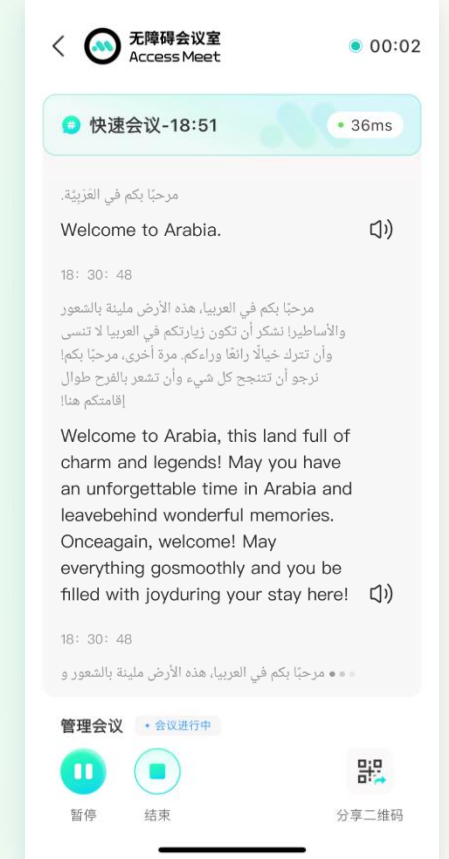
无障碍会议室
Access Meet

00:02

快速会议-18:51

36ms

مرحبًا بكم في العَرَبِيَّة.

Welcome to Arabia.

18: 30: 48

مرحبًا بكم في العربيا، هذه الأرض مليئة بالشعور والأساطيرا نشكر أن تكون زيارتكم في العربيا لا تنسى وأن تترك خيالًا رائعًا وراءكم. مرة أخرى، مرحبًا بكم! نرجو أن تتنجح كل شيء وأن تشعر بالفرح طوال إقامتكم هنا!

Welcome to Arabia, this land full of charm and legends! May you have an unforgettable time in Arabia and leavebehind wonderful memories. Onceagain, welcome! May everything gosmoothly and you be filled with joyduring your stay here!

18: 30: 48

مرحبًا بكم في العربيا، هذه الأرض مليئة بالشعور و

管理会议

会议进行中

暂停

结束

分享二维码